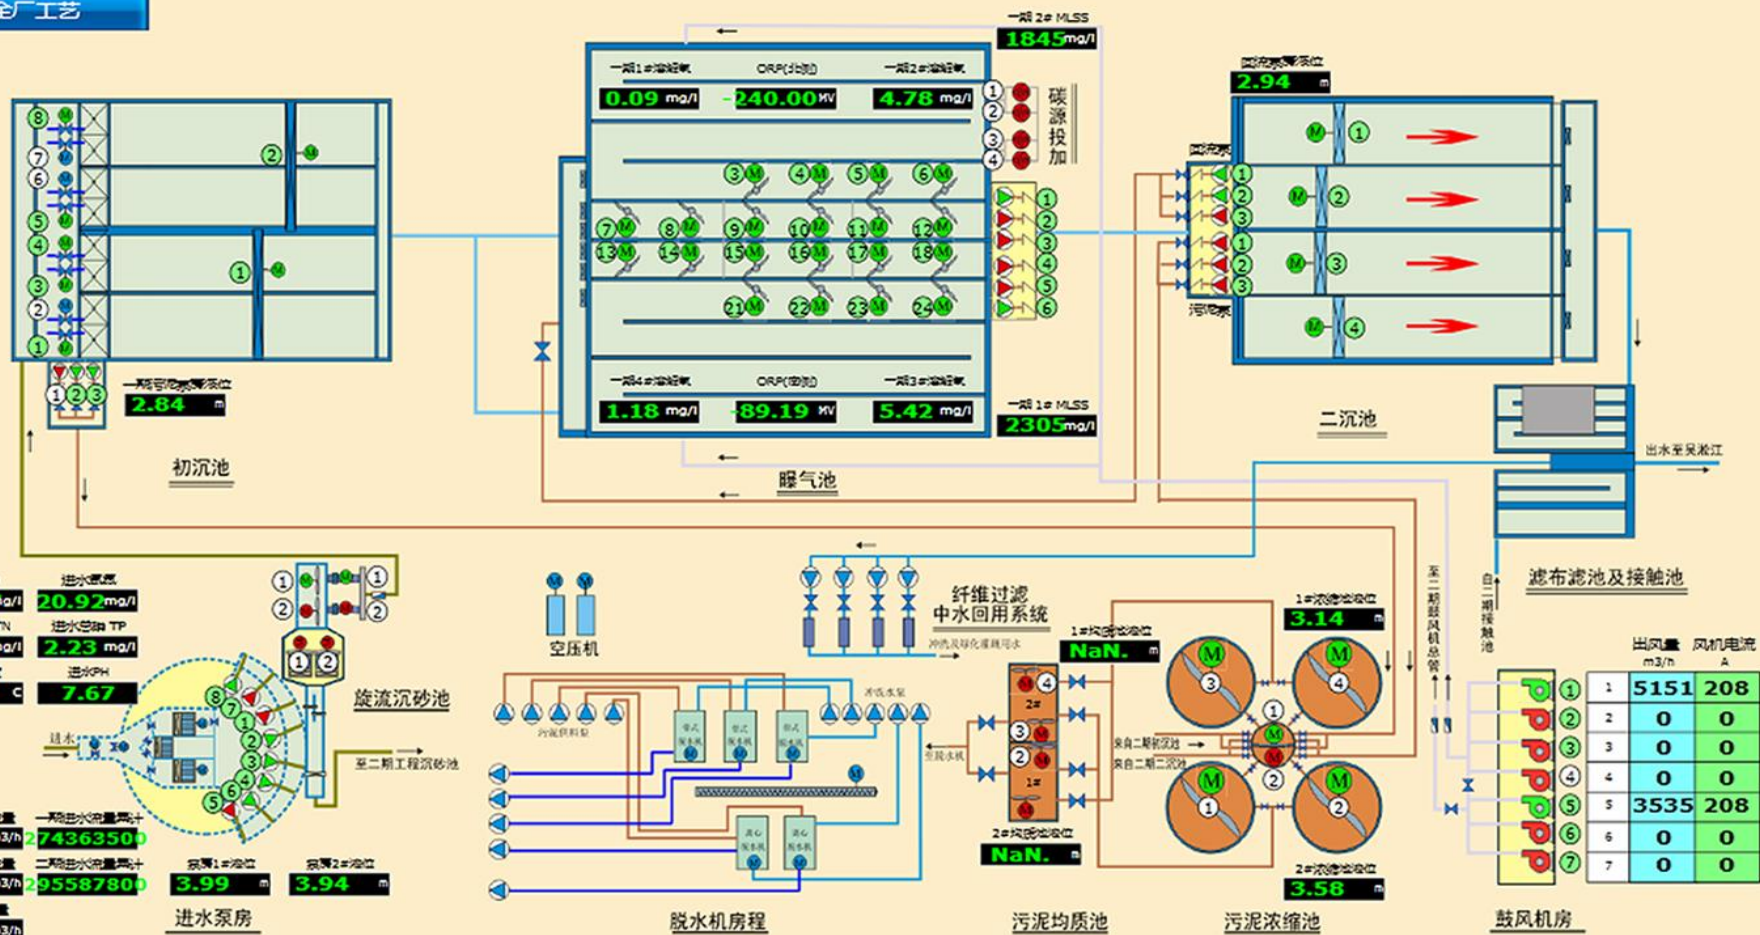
全厂工艺

一期2# MLSS
1845 mg/l

一期1#溶解氧 0.09 mg/l
ORP(北池) -240.00 MV
一期2#溶解氧 4.78 mg/l

碳源投加

一期4#溶解氧 1.18 mg/l
ORP(南池) -89.19 MV
一期3#溶解氧 5.42 mg/l

一期1# MLSS
2305 mg/l

曝气池

回流泵房液位
2.94 m

回流泵
污泥泵

二沉池

一期初沉泵房液位
2.84 m

初沉池

出水至吴淞江

滤布滤池及接触池

至二期鼓风机总管

自二期接触池

进水氨氮
20.92 mg/l
进水总磷 TP
2.23 mg/l
进水PH
7.67

进水

旋流沉砂池

至二期工程沉砂池

一期进水流量累计
27436350 m3/h
二期进水流量累计
29558780 m3/h

泵房1#液位
3.99 m
泵房2#液位
3.94 m

进水泵房

空压机

纤维过滤
中水回用系统

冲洗及绿化灌溉用水

污泥提料泵

清洗水泵

带式压滤机
带式压滤机
带式压滤机

离心脱水机
离心脱水机

脱水机房程

1#均质池液位
NaN. m

2#均质池液位
NaN. m

2#
1#

来自二期初沉池
来自二期二沉池

污泥均质池

1#浓缩池液位
3.14 m

2#浓缩池液位
3.58 m

污泥浓缩池

| | 出风量 m3/h | 风机电流 A |
|---|---|---|
| 1 | 5151 | 208 |
| 2 | 0 | 0 |
| 3 | 0 | 0 |
| 4 | 0 | 0 |
| 5 | 3535 | 208 |
| 6 | 0 | 0 |
| 7 | 0 | 0 |

鼓风机房